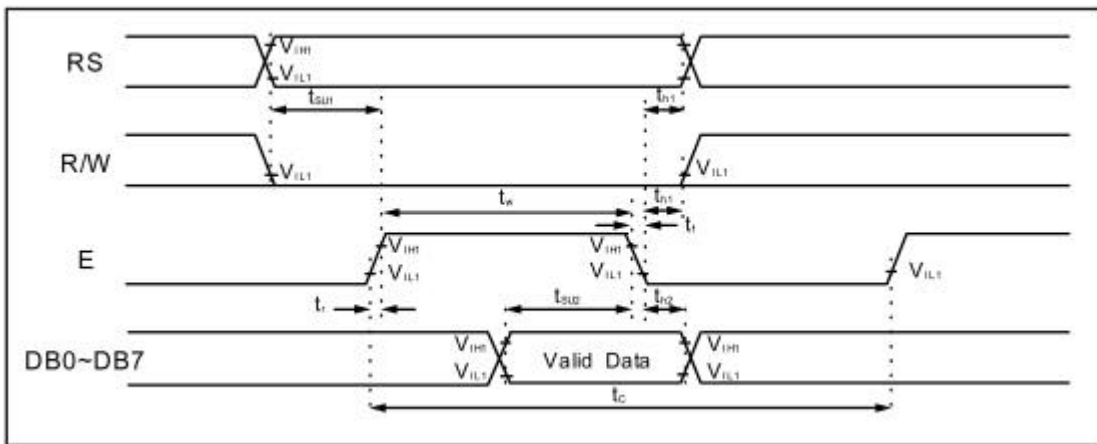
RS

$V_{IH1}$

$V_{IL1}$

$t_{SU1}$

$t_{h1}$

R/W

$V_{IL1}$

$V_{IL1}$

$t_w$

$t_{h1}$

$t_f$

E

$V_{IH1}$

$V_{IL1}$

$V_{IH1}$

$V_{IL1}$

$V_{IL1}$

$t_r$

$t_{SU2}$

$t_{h2}$

DB0~DB7

$V_{IH1}$

$V_{IL1}$

Valid Data

$V_{IH1}$

$V_{IL1}$

$t_C$